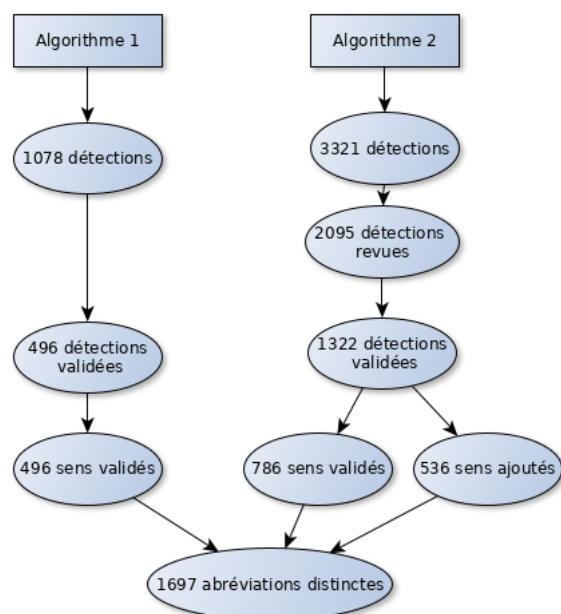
Algorithme 1

1078 détections

496 détections validées

496 sens validés

Algorithme 2

3321 détections

2095 détections revues

1322 détections validées

786 sens validés

536 sens ajoutés

1697 abréviations distinctes